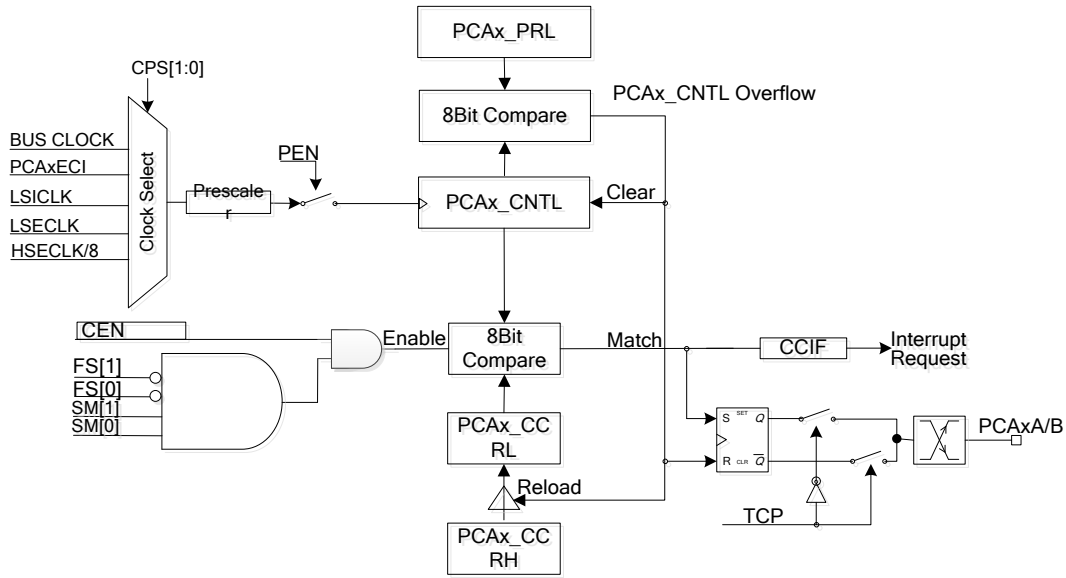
PCAx_PRL

CPS[1:0]

8Bit Compare

PCAx_CNTL Overflow

BUS CLOCK
PCAxECI
LSICLK
LSECLK
HSECLK/8

Clock Select

Prescaler

PEN

PCAx_CNTL

Clear

CEN

Enable

8Bit Compare

Match

CCIF

Interrupt Request

FS[1]
FS[0]
SM[1]
SM[0]

PCAx_CCRL

S SET Q
R CLR $\overline{Q}$

PCAxA/B

Reload

TCP

PCAx_CCRH